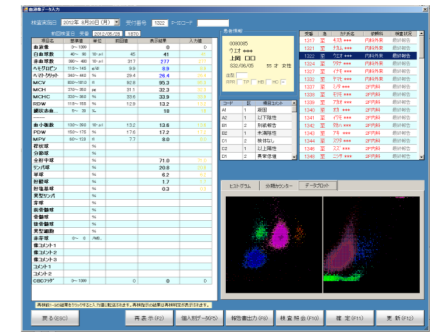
検査データ入力

検査実施日 2012年 8月8日(月) 受付番号 1322 バーコード

前回検査日 平成 2012/08/08 1870

| 項目名 | 基準値 | 単位 | 前回値 | 表示結果 | 入力値 |
|---|---|---|---|---|---|
| 白血球 | | | | 0 | 0 |
| 白血球数 | 33～86 | | 45 | 41 | |
| 赤血球数 | 380～490 | | 317 | 377 | |
| ヘモグロビン | 11.6～14.8 | | 8.9 | 9.9 | |
| ヘマトクリット | 35.1～44.4 | | 29.4 | 28.4 | |
| MCV | 83.6～98.2 | | 92.8 | 95.3 | |
| MCH | 27.5～33.2 | | 31.1 | 32.3 | |
| MCHC | 31.7～35.3 | | 33.6 | 33.9 | |
| RDW | 11.5～13.5 | | 12.8 | 13.2 | |
| 網状赤血球 | | | | 0 | |
| 血小板数 | 158～348 | | 13.2 | 13.6 | |
| PDW | 9.8～16.2 | | 17.6 | 17.2 | |
| MPV | 8.5～11.0 | | 7.7 | 8.0 | |
| 前駆体 | | % | | | |
| 分葉核 | | % | | | |
| 合計中球 | | % | | 71.0 | |
| リンパ球 | | % | | 20.9 | |
| 単球 | | % | | 6.2 | |
| 好酸球 | | % | | 1.7 | |
| 好塩基球 | | % | | 0.2 | |
| 異型リンパ | | % | | | |
| 芽球 | | % | | | |
| 前骨髄球 | | % | | | |
| 骨髄球 | | % | | | |
| 後骨髄球 | | % | | | |
| 異型細胞 | | % | | | |
| 赤芽球 | | /WBC | | | |
| 備コメント1 | | | | | |
| 備コメント2 | | | | | |
| 備コメント3 | | | | | |
| コメント1 | | | | | |
| コメント2 | | | | | |
| CBCフラグ | 0～1200 | | 0 | | 0 |

患者情報

0000085
ウエダ ****
上田 〇〇
S35/06/05 51才 女性

| コード | 区 | 項目コメント |
|---|---|---|
| A1 | 1 | 要確認 |
| A2 | 2 | 以下陽性 |
| B1 | 0 | 別紙報告 |
| B2 | 1 | 未満陽性 |
| C1 | 2 | 陰性なし |
| C2 | 1 | 以上陽性 |
| D1 | 2 | 異常値 |

| 受番 | 至 | カナ氏名 | 依頼科 | 検査状況 |
|---|---|---|---|---|
| 1317 | 至 | | 内科外来 | 前回未登 |
| 1321 | 至 | | 内科外来 | 前回未登 |
| 1322 | 至 | | 内科外来 | 前回未登 |
| 1324 | 至 | | 内科外来 | 前回未登 |
| 1325 | 至 | | 内科外来 | 前回未登 |
| 1326 | 至 | | 内科外来 | 前回未登 |
| 1327 | 至 | | 内科外来 | 前回未登 |
| 1328 | 至 | | 内科外来 | 前回未登 |
| 1329 | 至 | | 内科外来 | 前回未登 |
| 1330 | 至 | | 内科外来 | 前回未登 |
| 1331 | 至 | | 内科外来 | 前回未登 |
| 1332 | 至 | | 内科外来 | 前回未登 |
| 1333 | 至 | | 内科外来 | 前回未登 |
| 1334 | 至 | | 内科外来 | 前回未登 |
| 1335 | 至 | | 内科外来 | 前回未登 |

ヒストグラム 分類カウンター データプロット

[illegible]

戻る(Esc) 再表示(F2) 個人別データ(F5) 報告書出力(F6) 検査報告(F8) 確定(F9) 更新(F11)